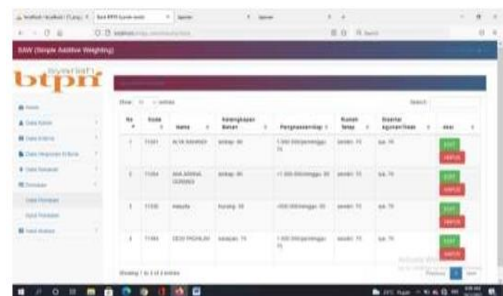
SAW (Simple Additive Weighting)

btpn syariah

Show 10 entries

Search:

| No | Kode | Nama | Kelengkapan Berkas | Penghasilan/Bulan | Rumah Tetap | Disertai Agunan/Usaha | Aksi |
|---|---|---|---|---|---|---|---|
| 1 | T1001 | ALYA NAMIRA | lengkap 90 | 1.000.000/perminggu 75 | sendiri 75 | iya 75 | EDIT HAPUS |
| 2 | T1004 | ANA ARIANA GUNAWAN | lengkap 90 | >1.000.000/perminggu 90 | sendiri 75 | iya 75 | EDIT HAPUS |
| 3 | T1005 | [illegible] | kurang 50 | <500.000/perminggu 50 | sendiri 75 | iya 75 | EDIT HAPUS |
| 4 | T1003 | DEDI PASIALIM | lengkap 75 | 1.000.000/perminggu 75 | sendiri 75 | iya 75 | EDIT HAPUS |

Showing 1 to 4 of 4 entries

Previous 1 Next

Activate Windows